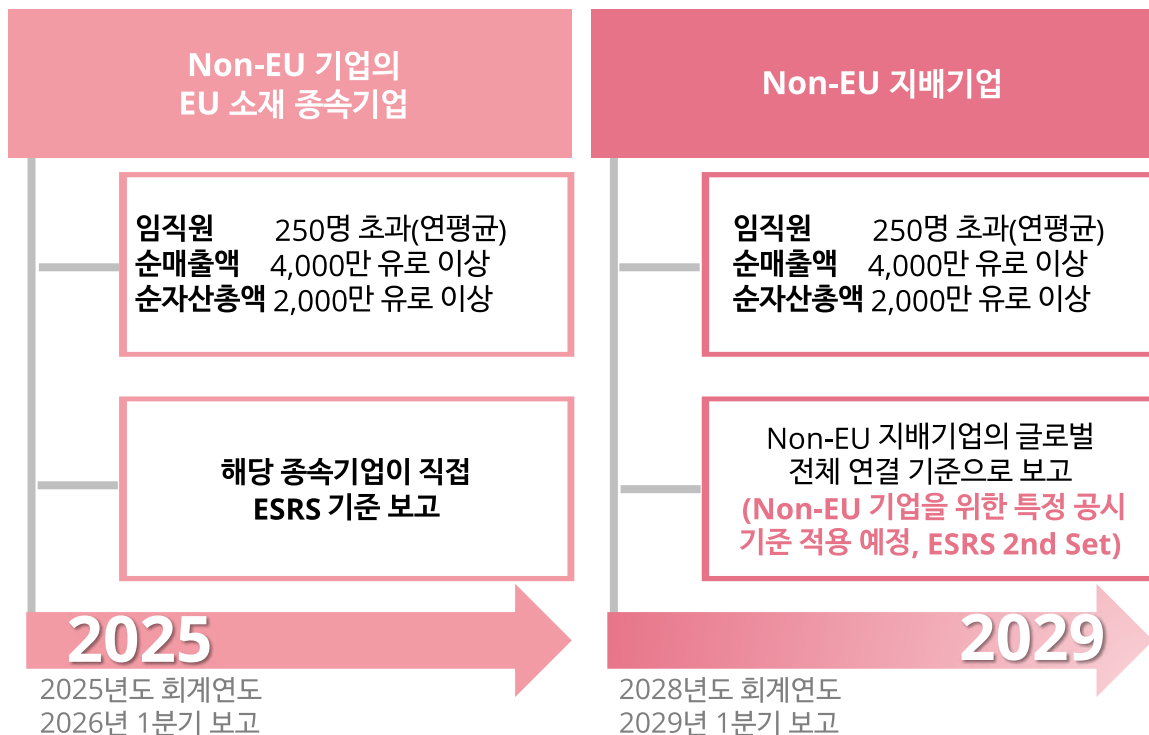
Non-EU 기업의 EU 소재 종속기업

임직원 250명 초과(연평균)
순매출액 4,000만 유로 이상
순자산총액 2,000만 유로 이상

해당 종속기업이 직접 ESRS 기준 보고

2025

2025년도 회계연도
2026년 1분기 보고

Non-EU 지배기업

임직원 250명 초과(연평균)
순매출액 4,000만 유로 이상
순자산총액 2,000만 유로 이상

Non-EU 지배기업의 글로벌 전체 연결 기준으로 보고
(Non-EU 기업을 위한 특정 공시 기준 적용 예정, ESRS 2nd Set)

2029

2028년도 회계연도
2029년 1분기 보고